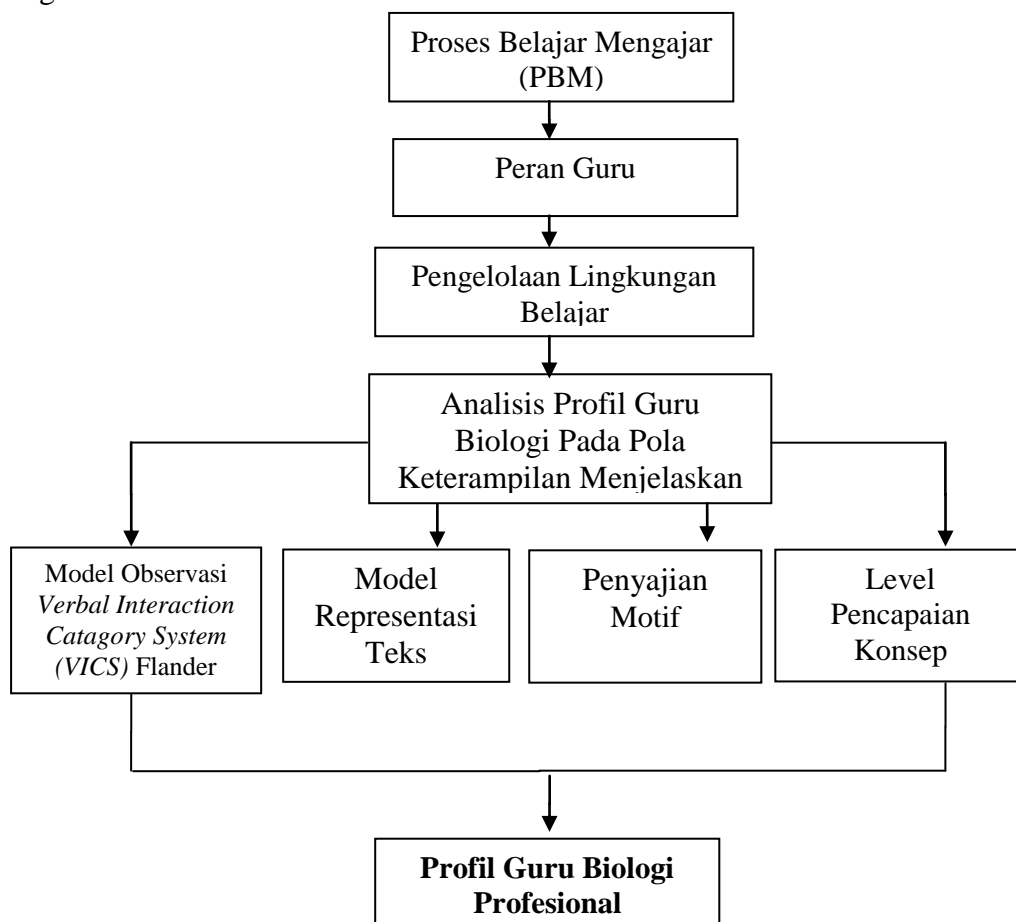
Proses Belajar Mengajar (PBM)

Peran Guru

Pengelolaan Lingkungan Belajar

Analisis Profil Guru Biologi Pada Pola Keterampilan Menjelaskan

Model Observasi *Verbal Interaction Catagory System (VICS)* Flander

Model Representasi Teks

Penyajian Motif

Level Pencapaian Konsep

**Profil Guru Biologi Profesional**